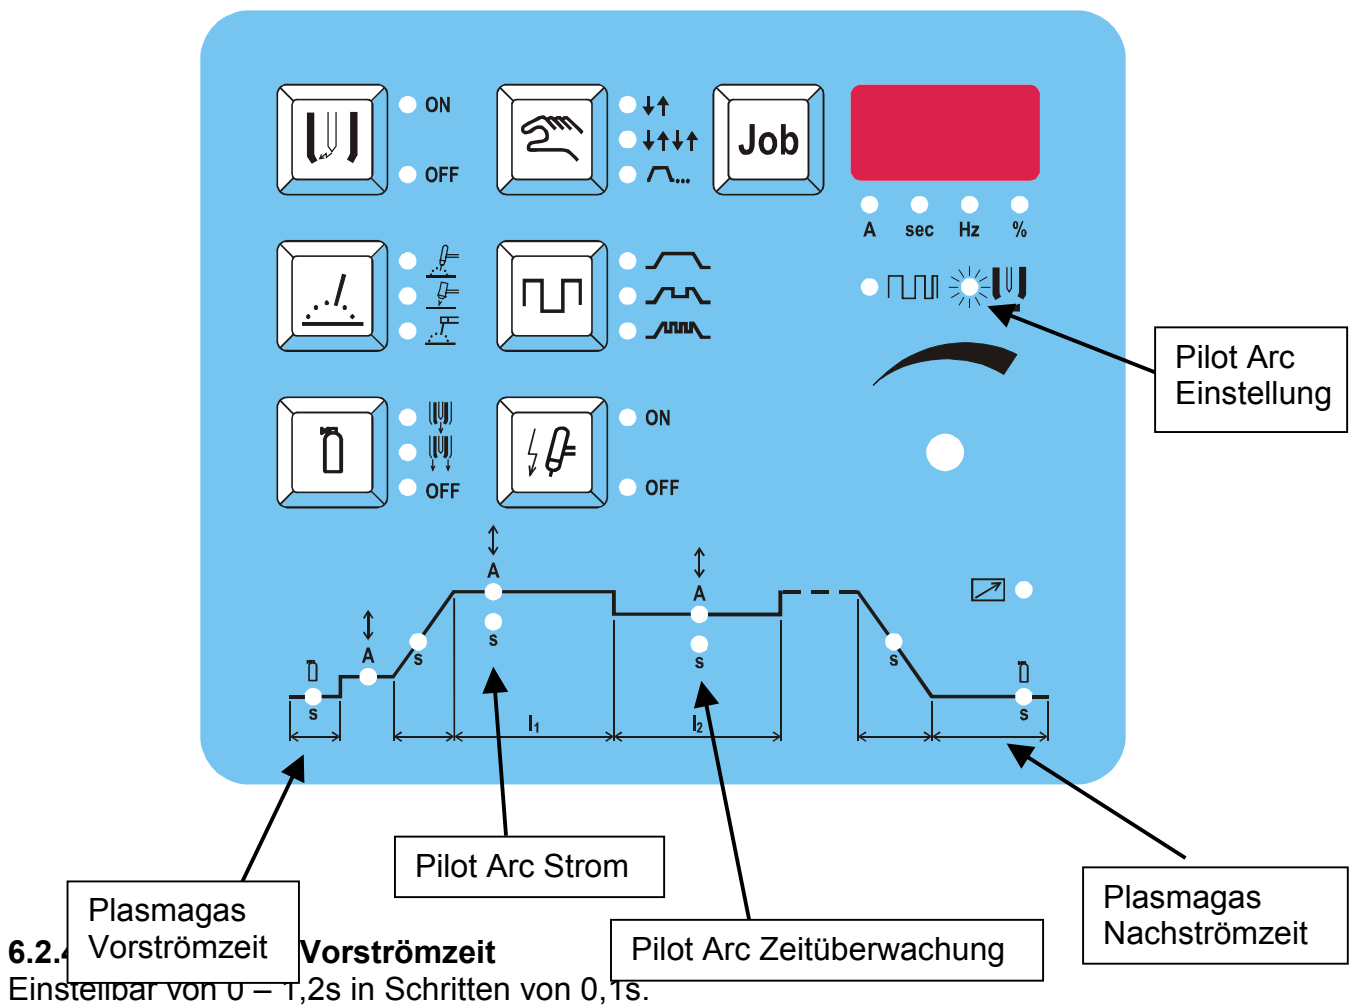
ON
OFF
Job
A sec Hz %
OFF
ON
OFF
A
s
A
s
A
s
s
s
s
I₁
I₂
s
Pilot Arc Einstellung
Pilot Arc Strom
Plasmagas Vorströmzeit
Pilot Arc Zeitüberwachung
Plasmagas Nachströmzeit
6.2.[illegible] Vorströmzeit
Einstellbar von 0 – 1,2s in Schritten von 0,1s.